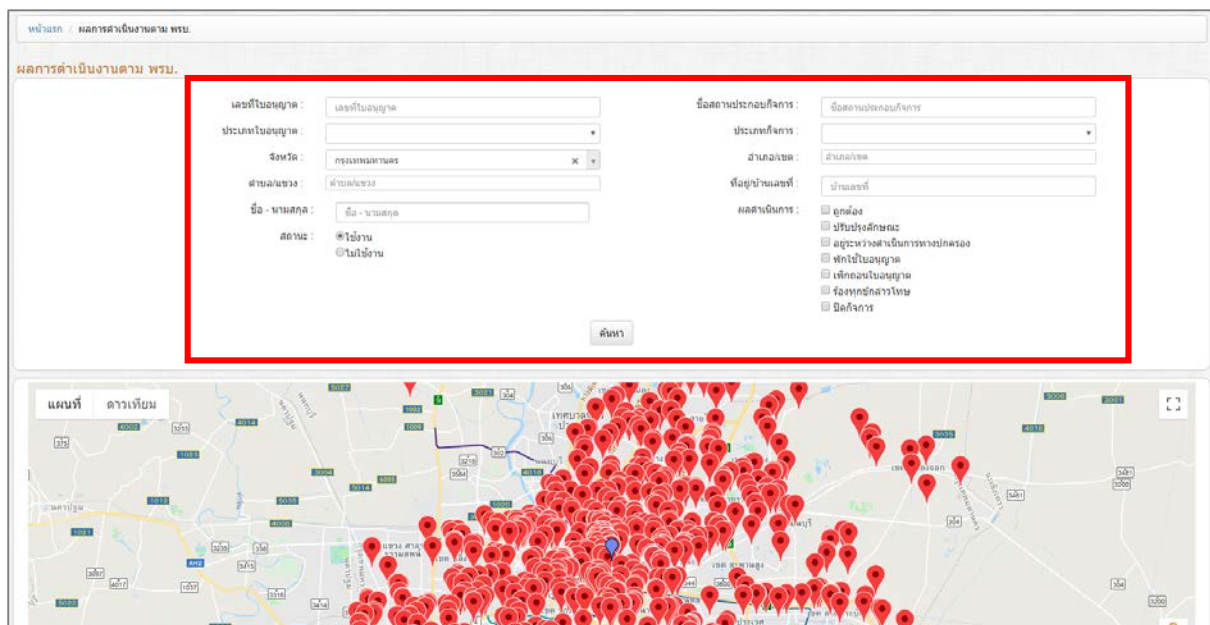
หน้าแรก / ผลการดำเนินงานตาม พรบ.

ผลการดำเนินงานตาม พรบ.

เลขที่ใบอนุญาต : เลขที่ใบอนุญาต

ประเภทใบอนุญาต :

จังหวัด : กรุงเทพมหานคร

ตำบล/แขวง : ตำบล/แขวง

ชื่อ - นามสกุล : ชื่อ - นามสกุล

สถานะ : ใช้งาน ไม่ใช้งาน

ชื่อสถานประกอบกิจการ : ชื่อสถานประกอบกิจการ

ประเภทกิจการ :

อำเภอ/เขต : อำเภอ/เขต

ที่อยู่/บ้านเลขที่ : บ้านเลขที่

ผลดำเนินการ : ถูกต้อง ปรับปรุงลักษณะ อยู่ระหว่างดำเนินการทางปกครอง พักใช้ใบอนุญาต เพิกถอนใบอนุญาต ร้องทุกข์กล่าวโทษ ปิดกิจการ

ค้นหา

แผนที่ ดาวเทียม

เทศบาล ปาก

แขวง ศาลา ธรรมสพน์

เขต สะพานสูง

นนทบุรี

นครปฐม

ประเวศ

5027 1001 3021 304 4014 6002 375 1033 3004 3214 5014 6001 4018 1010 5035 4006 3235 3310 1081 1317 3158 3097 4017 1017 3414 5082 3006 3001 3481 3481 3156 3150 304 AH2